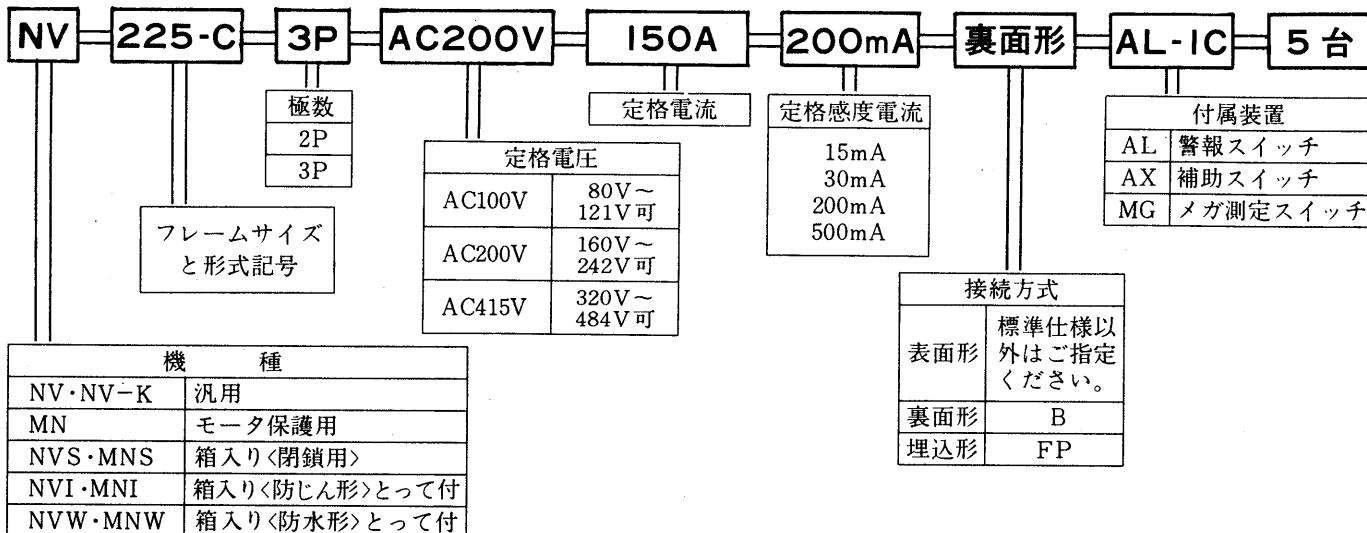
NV 225-C 3P AC200V 150A 200mA 裏面形 AL-1C 5台

| 極数 |
|---|
| 2P |
| 3P |

定格電流

| 定格感度電流 |
|---|
| 15mA |
| 30mA |
| 200mA |
| 500mA |

| 付属装置 | |
|---|---|
| AL | 警報スイッチ |
| AX | 補助スイッチ |
| MG | メガ測定スイッチ |

| 定格電圧 | |
|---|---|
| AC100V | 80V～121V可 |
| AC200V | 160V～242V可 |
| AC415V | 320V～484V可 |

フレームサイズと形式記号

| 接続方式 | |
|---|---|
| 表面形 | 標準仕様以外はご指定ください。 |
| 裏面形 | B |
| 埋込形 | FP |

| 機　　種 | |
|---|---|
| NV・NV−K | 汎用 |
| MN | モータ保護用 |
| NVS・MNS | 箱入り〈閉鎖用〉 |
| NVI・MNI | 箱入り〈防じん形〉とって付 |
| NVW・MNW | 箱入り〈防水形〉とって付 |